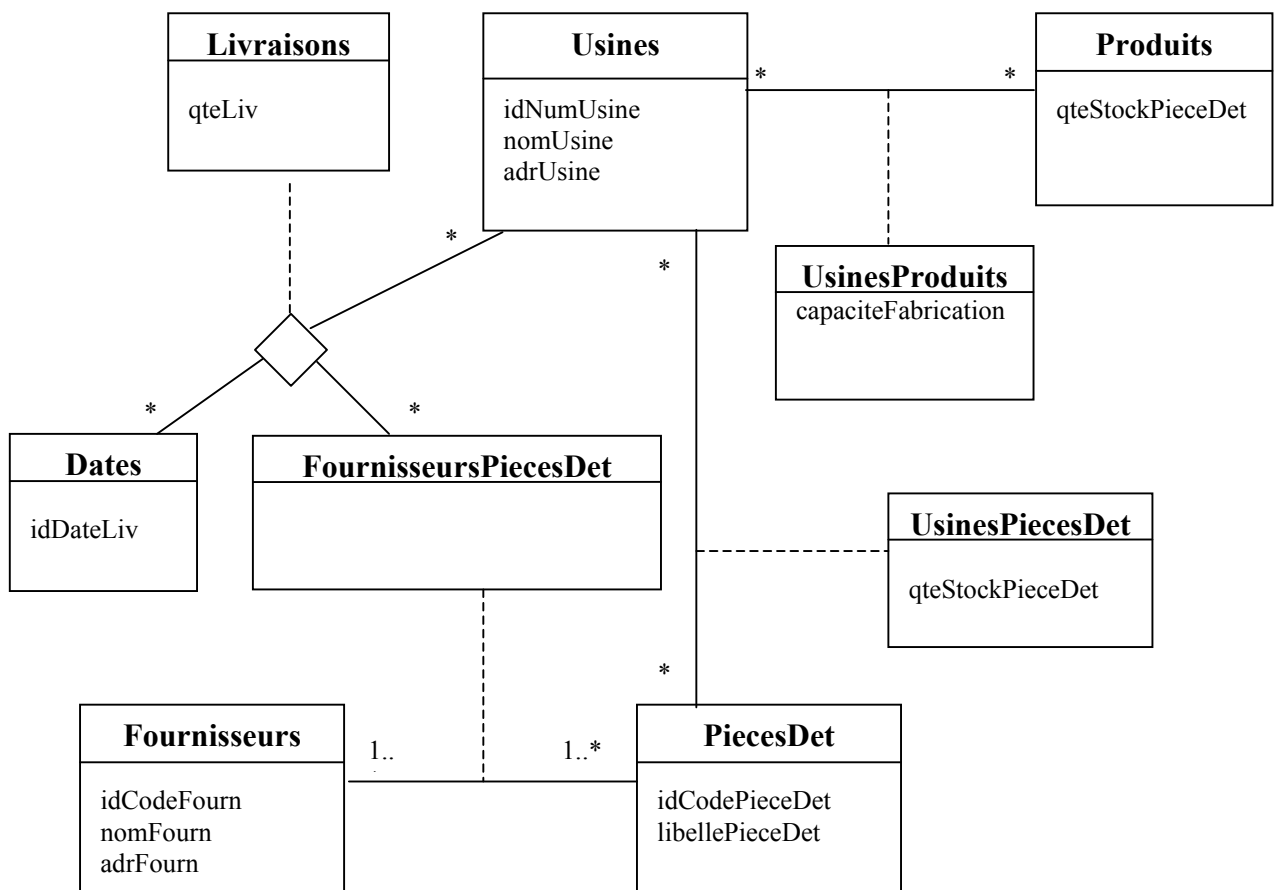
Livraisons
qteLiv

Usines
idNumUsine
nomUsine
adrUsine

Produits
qteStockPieceDet

*
*
*
*

UsinesProduits
capaciteFabrication

*
*

Dates
idDateLiv

FournisseursPiecesDet

UsinesPiecesDet
qteStockPieceDet

*

Fournisseurs
idCodeFourn
nomFourn
adrFourn

1..
1..*

PiecesDet
idCodePieceDet
libellePieceDet